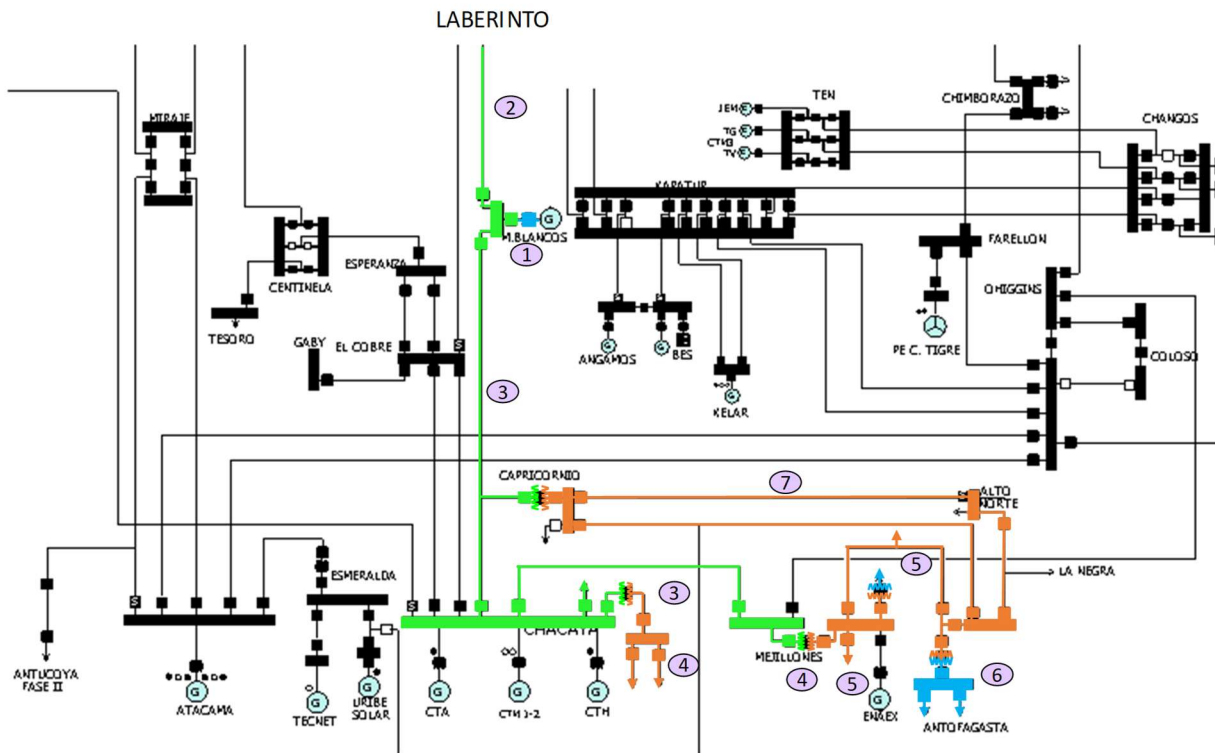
LABERINTO

2

MIRAJE

CENTINELA

TESORO

ESPERANZA

GABY

EL COBRE

M.BLANCOS

1

KAPATUR

JEMEG

TG

CTH

TV

TEN

CHIMBORAZO

CHANGOS

FARELLON

OHIGGINS

PE C. TIGRE

COLOSO

ANGAMOS

BES

KELAR

3

CAPRICORNIO

7

ALTO NORTE

5

LA NEGRA

ESMERALDA

3

CHACAYA

4

MEJILLONES

4

5

6

ANTUCOYA FASE II

ATACAMA

TECNET

URIBE SOLAR

CTA

CTM 1-2

CTH

ENAEX

ANTOFAGASTA